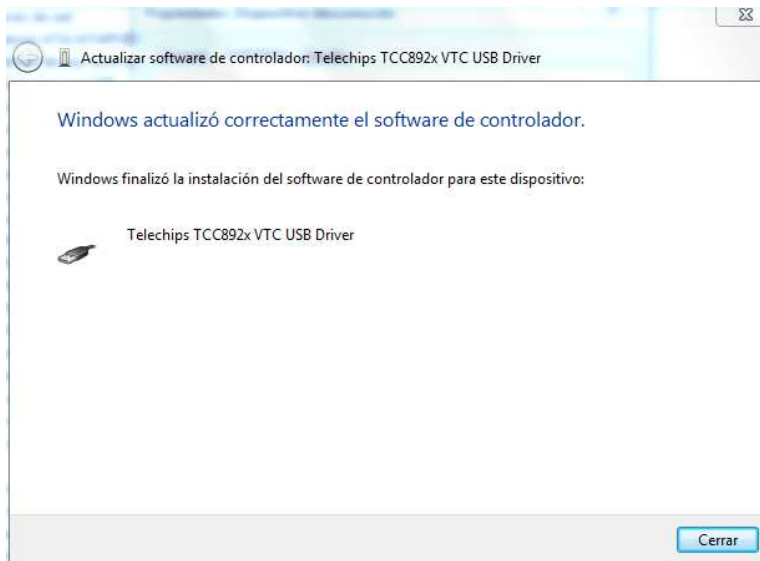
Actualizar software de controlador: Telechips TCC892x VTC USB Driver

Windows actualizó correctamente el software de controlador.

Windows finalizó la instalación del software de controlador para este dispositivo:

Telechips TCC892x VTC USB Driver

Cerrar